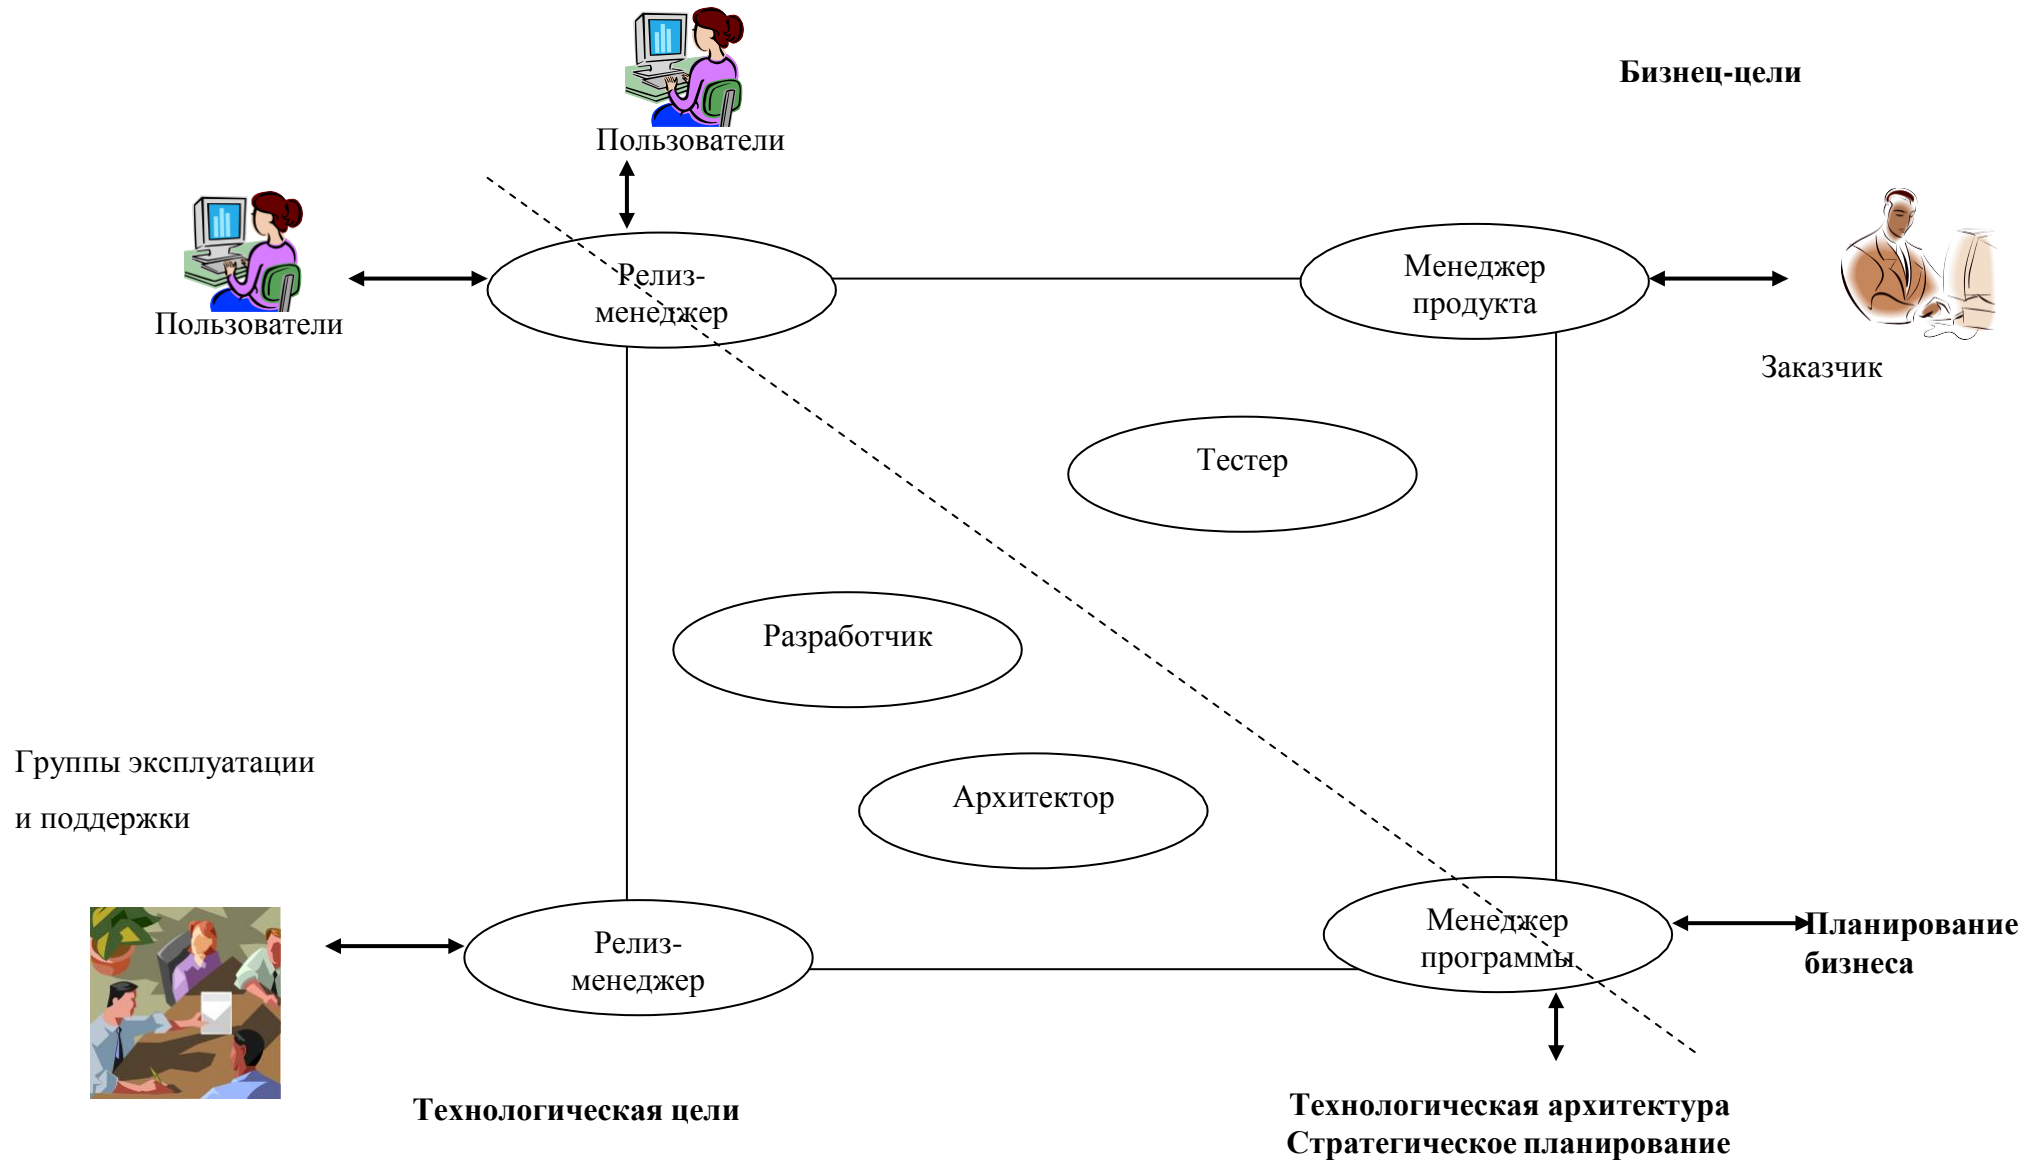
Пользователи

Бизнец-цели

Пользователи

Релиз-менеджер

Менеджер продукта

Заказчик

Тестер

Разработчик

Группы эксплуатации

и поддержки

Архитектор

Релиз-менеджер

Менеджер программы

Планирование бизнеса

Технологическая цели

Технологическая архитектура
Стратегическое планирование